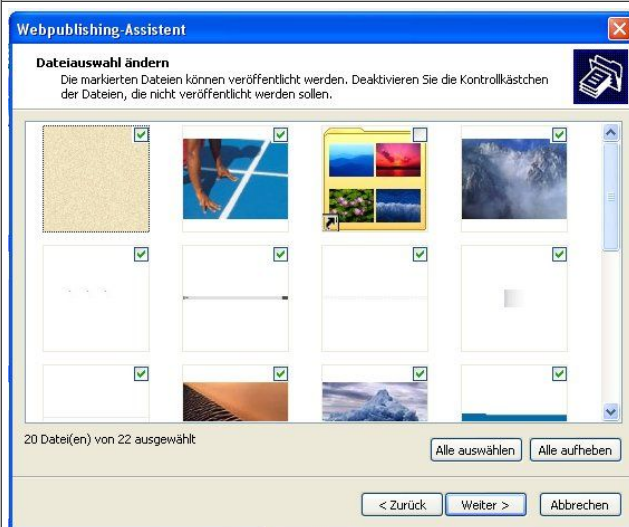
Webpublishing-Assistent

Dateiauswahl ändern

Die markierten Dateien können veröffentlicht werden. Deaktivieren Sie die Kontrollkästchen der Dateien, die nicht veröffentlicht werden sollen.

20 Datei(en) von 22 ausgewählt

Alle auswählen

Alle aufheben

< Zurück

Weiter >

Abbrechen